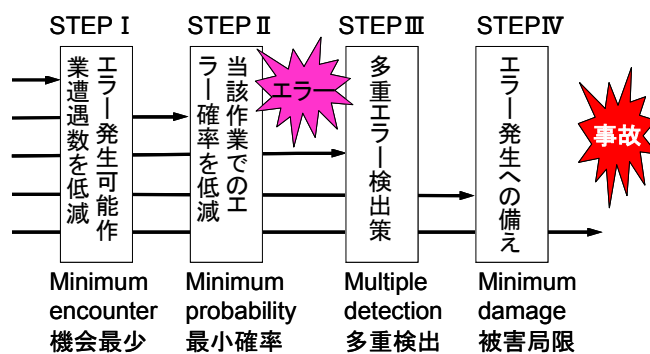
STEP Ⅰ

エラー発生可能作業遭遇数を低減

Minimum encounter 機会最少

STEP Ⅱ

当該作業でのエラー確率を低減

Minimum probability 最小確率

エラー

STEP Ⅲ

多重エラー検出策

Multiple detection 多重検出

STEP Ⅳ

エラー発生への備え

Minimum damage 被害局限

事故